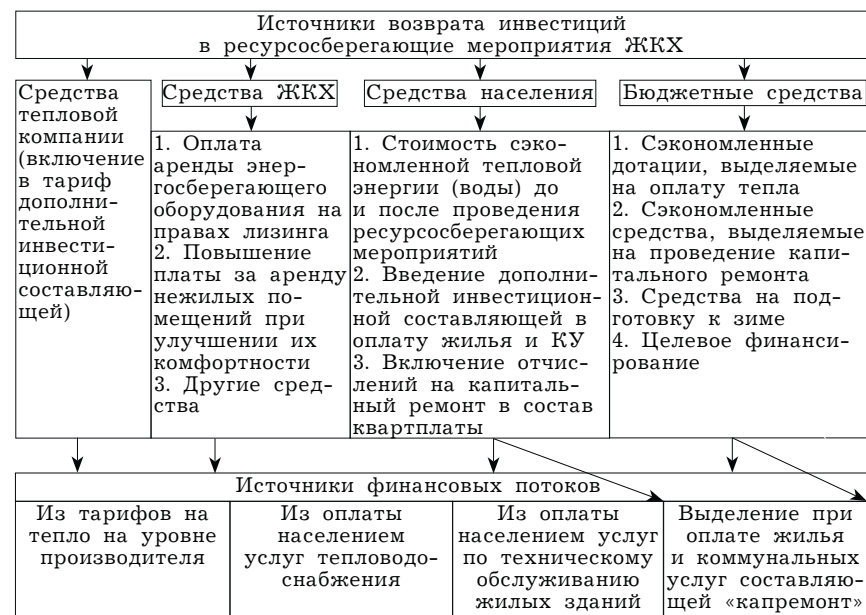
Источники возврата инвестиций в ресурсосберегающие мероприятия ЖКХ

Средства тепловой компании (включение в тариф дополнительной инвестиционной составляющей)

Средства ЖКХ

1. Оплата аренды энергосберегающего оборудования на правах лизинга
2. Повышение платы за аренду нежилых помещений при улучшении их комфортности
3. Другие средства

Средства населения

1. Стоимость сэкономленной тепловой энергии (воды) до и после проведения ресурсосберегающих мероприятий
2. Введение дополнительной инвестиционной составляющей в оплату жилья и КУ
3. Включение отчислений на капитальный ремонт в состав квартплаты

Бюджетные средства

1. Сэкономленные дотации, выделяемые на оплату тепла
2. Сэкономленные средства, выделяемые на проведение капитального ремонта
3. Средства на подготовку к зиме
4. Целевое финансирование

Источники финансовых потоков

| Из тарифов на тепло на уровне производителя | Из оплаты населением услуг теплоснабжения | Из оплаты населением услуг по техническому обслуживанию жилых зданий | Выделение при оплате жилья и коммунальных услуг составляющей «капремонт» |
|---|---|---|---|